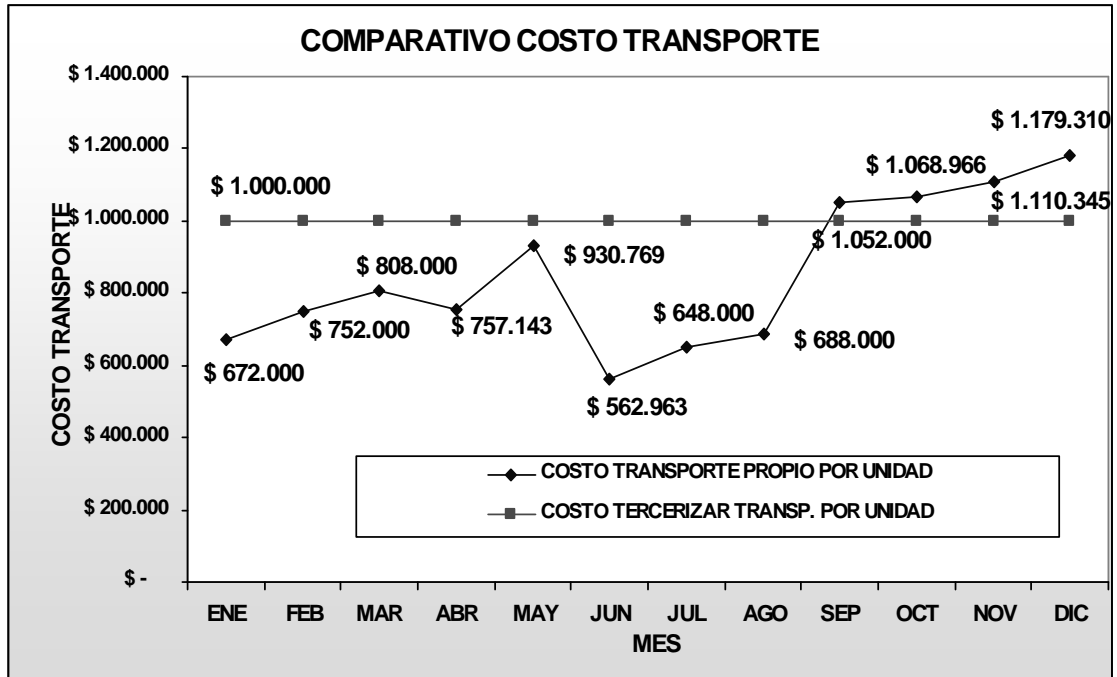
COMPARATIVO COSTO TRANSPORTE

$ 1.400.000
$ 1.200.000
$ 1.000.000
$ 800.000
$ 600.000
$ 400.000
$ 200.000
$ -

COSTO TRANSPORTE

$ 1.000.000
$ 672.000
$ 752.000
$ 808.000
$ 757.143
$ 930.769
$ 562.963
$ 648.000
$ 688.000
$ 1.052.000
$ 1.068.966
$ 1.110.345
$ 1.179.310

COSTO TRANSPORTE PROPIO POR UNIDAD
COSTO TERCERIZAR TRANSP. POR UNIDAD

ENE FEB MAR ABR MAY JUN JUL AGO SEP OCT NOV DIC

MES